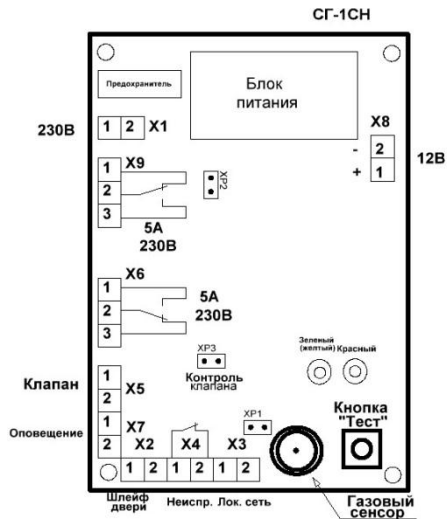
СГ-1СН

Предохранитель

Блок питания

230В

1 2 X1

X8

- 2

+ 1

12В

X9

1

2

3

XP2

5А 230В

X6

1

2

3

5А 230В

XP3

Контроль клапана

Зеленый (желтый) Красный

Клапан

1

1

X5

X7

Оповещение

1

2

X2

X4

X3

XP1

Кнопка "Тест"

1 2 1 2 1 2

Шлейф двери

Неиспр. Лок. сеть

Газовый сенсор